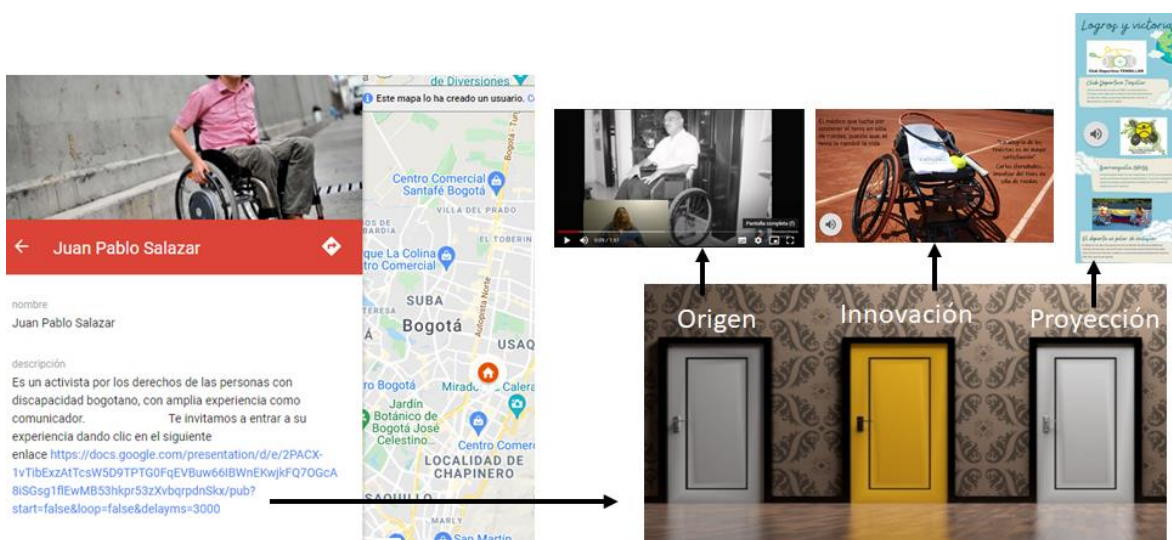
de Diversiones
Este mapa lo ha creado un usuario.

Juan Pablo Salazar

nombre
Juan Pablo Salazar

descripción
Es un activista por los derechos de las personas con discapacidad bogotano, con amplia experiencia como comunicador. Te invitamos a entrar a su experiencia dando clic en el siguiente enlace https://docs.google.com/presentation/d/e/2PACX-1vTibExzAtTcsW5D9TPTG0FqEVBuw66IBWnEKwjkFQ7OGcA8iSGsg1flEwMB53hkpr53zXvbqrpdnSkx/pub?start=false&loop=false&delayms=3000

Centro Comercial Santafé Bogotá
VILLA DEL PRADO
EL TOBERIN
que La Colina
Comercial
SUBA
Bogotá
USAQ
Autopista Norte
Bogotá - Tunja
ro Bogotá
Mirador
Calera
Jardín Botánico de Bogotá José Celestino...
Centro Comer
LOCALIDAD DE CHAPINERO
MARLY
San Martín

Pantalla completa (f)

Logros y victorias

Origen
Innovación
Proyección